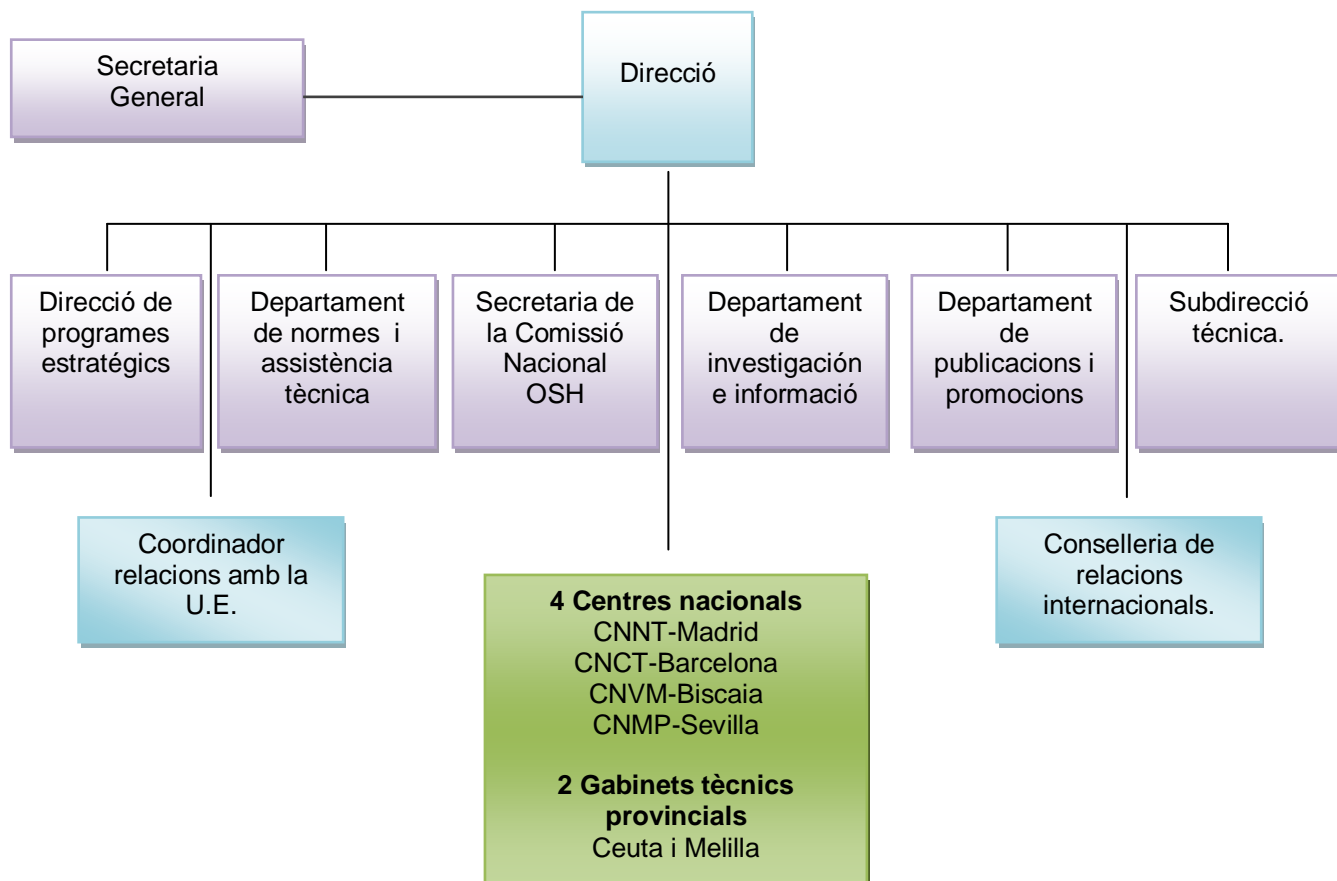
Secretaria General

Direcció

Direcció de programes estratégics

Departament de normes i assistència tècnica

Secretaria de la Comissió Nacional OSH

Departament de investigación e informació

Departament de publicacions i promocions

Subdirecció técnica.

Coordinador relacions amb la U.E.

**4 Centres nacionals**
CNNT-Madrid
CNCT-Barcelona
CNVM-Biscaia
CNMP-Sevilla

**2 Gabinets tècnics provincials**
Ceuta i Melilla

Conselleria de relacions internacionals.